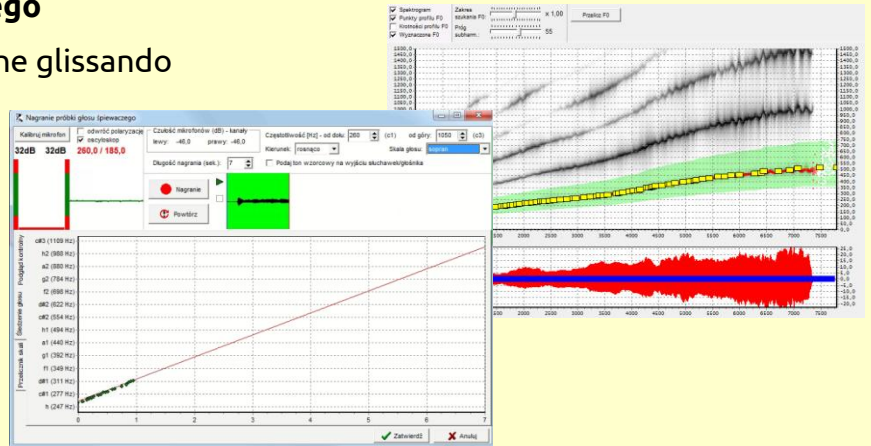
ego

ne glissando

Spektrogram
Punkty profilu F0
Kreśmości profilu F0
Wyznaczone F0
Zakres szukania F0:
x 1,00
Próg subharm.:
55
Przelicz F0

1500,0
1450,0
1400,0
1350,0
1300,0
1250,0
1200,0
1150,0
1100,0
1050,0
1000,0

1500,0
1450,0
1400,0
1350,0
1300,0
1250,0
1200,0
1150,0
1100,0
1050,0
1000,0
950,0
900,0
850,0
800,0
750,0
700,0
650,0
600,0
550,0
500,0
450,0
400,0
350,0
300,0
250,0
200,0
150,0
100,0
50,0

2500 3000 3500 4000 4500 5000 5500 6000 6500 7000 7500

25,0
20,0
15,0
10,0
5,0
0,0
-5,0
-10,0
-15,0
-20,0

2500 3000 3500 4000 4500 5000 5500 6000 6500 7000 7500

Nagranie próbki głosu śpiewaczego

Kalibruj mikrofon
odwróć polaryzację
oscyloskop
32dB 32dB
260,0 / 185,0
Czułość mikrofonów (dB) - kanały
lewy: -46,0 prawy: -46,0
Częstotliwość [Hz] - od dołu: 260 (c1) od góry: 1050 (c3)
Kierunek: rosnąco
Skala głosu: sopran
Długość nagrania (sek.): 7
Podaj ton wzorcowy na wyjściu słuchawek/głośnika
Nagranie
Powtórz

Podgląd kontrolny
Śledzenie głosu
Przełącznik skal

c#3 (1109 Hz)
h2 (988 Hz)
a2 (880 Hz)
g2 (784 Hz)
f2 (698 Hz)
d#2 (622 Hz)
c#2 (554 Hz)
h1 (494 Hz)
a1 (440 Hz)
g1 (392 Hz)
f1 (349 Hz)
d#1 (311 Hz)
c#1 (277 Hz)
h (247 Hz)

0 1 2 3 4 5 6 7

Zatwierdź
Anuluj